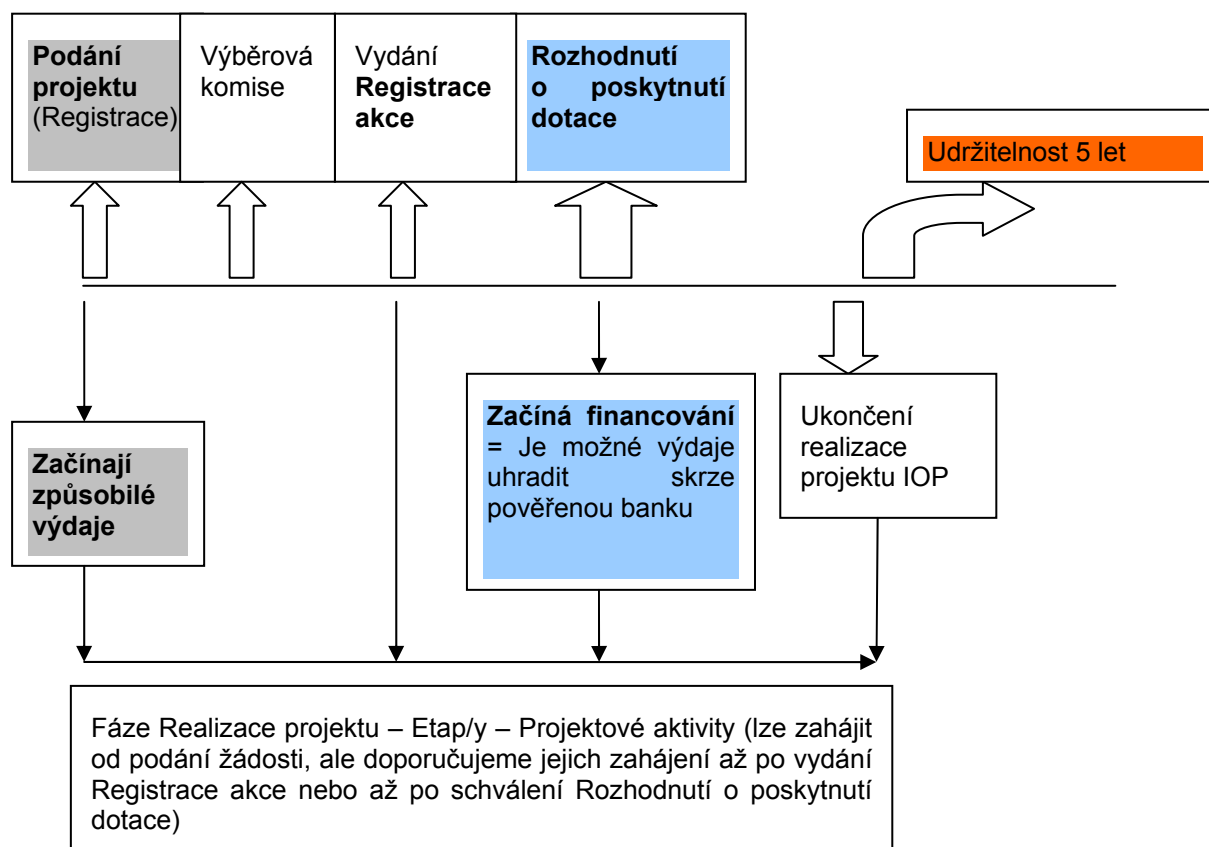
**Podání projektu** (Registrace)

Výběrová komise

Vydání **Registrace akce**

**Rozhodnutí o poskytnutí dotace**

Udržitelnost 5 let

**Začínají způsobilé výdaje**

**Začíná financování** = Je možné výdaje uhradit skrze pověřenou banku

Ukončení realizace projektu IOP

Fáze Realizace projektu – Etap/y – Projektové aktivity (lze zahájit od podání žádosti, ale doporučujeme jejich zahájení až po vydání Registrace akce nebo až po schválení Rozhodnutí o poskytnutí dotace)